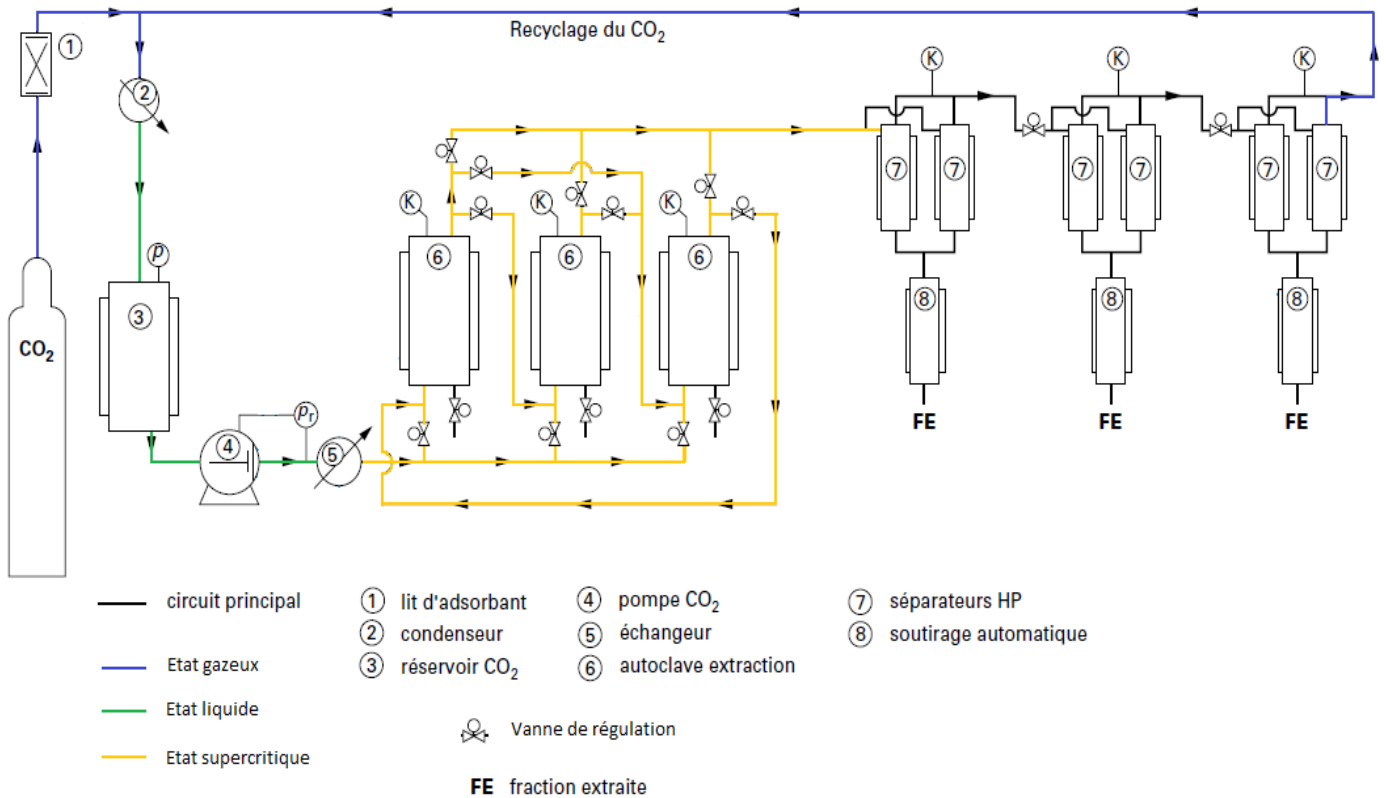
Recyclage du $CO_2$

1

2

$p$

3

$CO_2$

4

$p_r$

5

K

6

K

6

K

6

K

7

7

8

FE

K

7

7

8

FE

K

7

7

8

FE

circuit principal

Etat gazeux

Etat liquide

Etat supercritique

1 lit d'adsorbant

2 condenseur

3 réservoir $CO_2$

4 pompe $CO_2$

5 échangeur

6 autoclave extraction

7 séparateurs HP

8 soutirage automatique

Vanne de régulation

FE fraction extraite